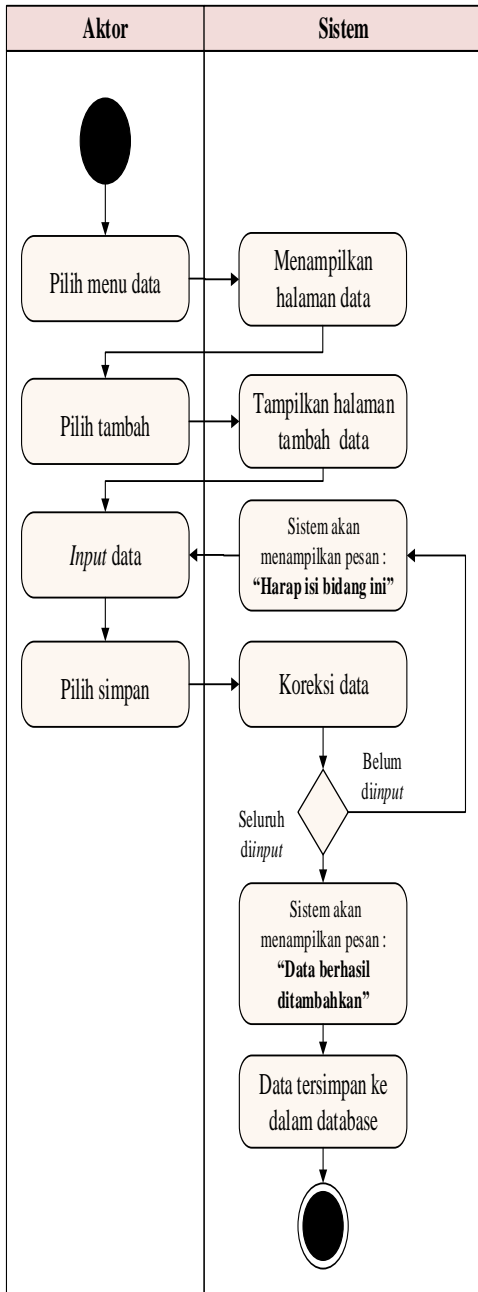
| Aktor | Sistem |
|---|---|

Pilih menu data

Menampilkan halaman data

Pilih tambah

Tampilkan halaman tambah data

Input data

Sistem akan menampilkan pesan : "Harap isi bidang ini"

Pilih simpan

Koreksi data

Belum diinput

Seluruh diinput

Sistem akan menampilkan pesan : "Data berhasil ditambahkan"

Data tersimpan ke dalam database